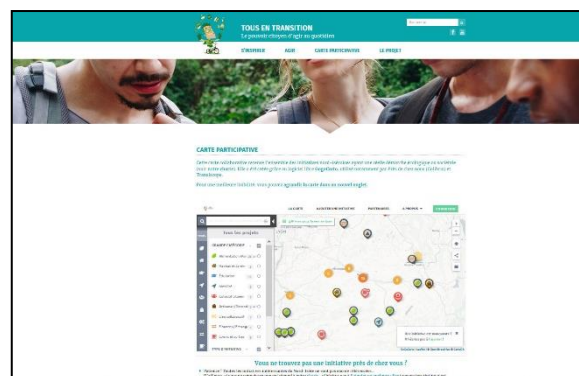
TOUS EN TRANSITION
Le pouvoir citoyen d'agir au quotidien

S'INFORMER	AGIR	CARTE PARTICIPATIVE	LE PROJET

CARTE PARTICIPATIVE

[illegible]

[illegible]

LA CARTE	AJOUTER UNE INITIATIVE	PARTENAIRES	À PROPOS	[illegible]

Tous les projets

Vous ne trouvez pas une initiative près de chez vous ?

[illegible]